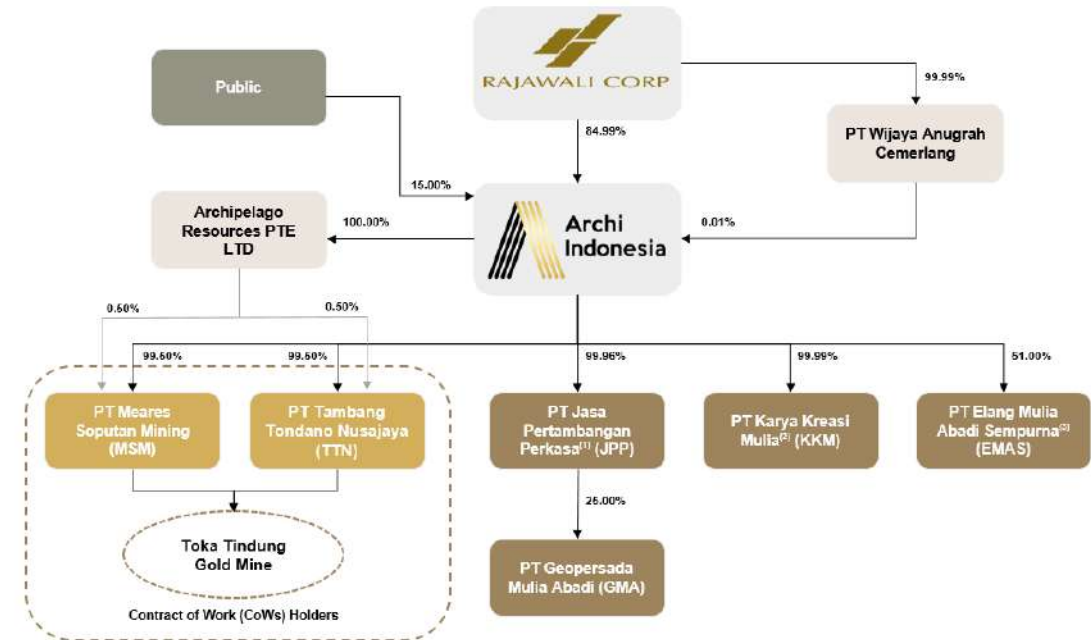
RAJAWALI CORP

Public

99.99%

PT Wijaya Anugrah Cemerlang

84.99%

15.00%

Archipelago Resources PTE LTD

100.00%

Archi Indonesia

0.01%

0.50%

0.50%

99.50%

99.50%

99.96%

99.99%

51.00%

PT Meares Soputan Mining (MSM)

PT Tambang Tondano Nusajaya (TTN)

PT Jasa Pertambangan Perkasa$^{(1)}$ (JPP)

PT Karya Kreasi Mulia$^{(2)}$ (KKM)

PT Elang Mulia Abadi Sempurna$^{(3)}$ (EMAS)

25.00%

Toka Tindung Gold Mine

PT Geopersada Mulia Abadi (GMA)

Contract of Work (CoWs) Holders